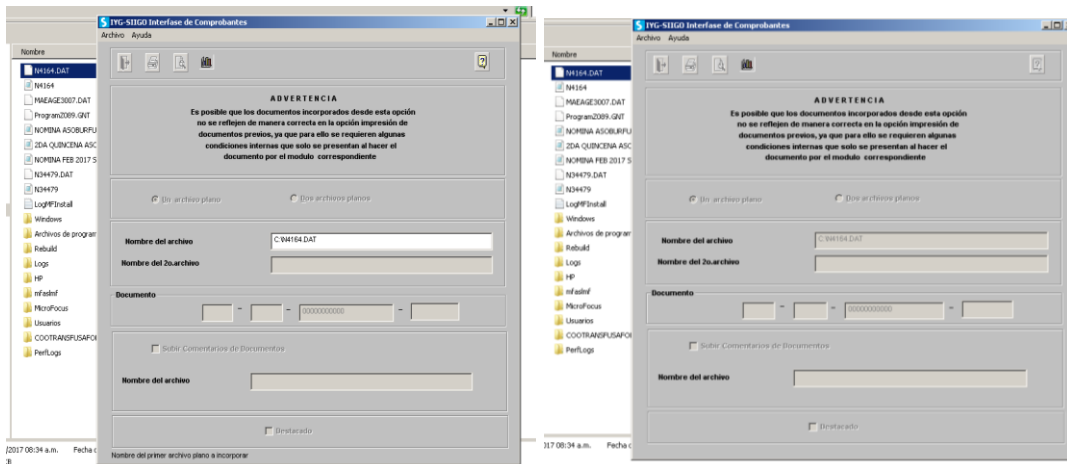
Nombre
N4164.DAT
N4164
MAEAGE3007.DAT
ProgramZ089.GNT
NOMINA ASOBURFU
2DA QUINCENA ASC
NOMINA FEB 2017 S
N34479.DAT
N34479
LogMFInstall
Windows
Archivos de program
Rebuild
Logs
HP
mfaslmf
MicroFocus
Usuarios
COOTRANSFUSAFOI
PerfLogs
/2017 08:34 a.m. Fecha c

IYG-SIIGO Interfase de Comprobantes
Archivo Ayuda

ADVERTENCIA
Es posible que los documentos incorporados desde esta opción no se reflejen de manera correcta en la opción impresión de documentos previos, ya que para ello se requieren algunas condiciones internas que solo se presentan al hacer el documento por el modulo correspondiente

Un archivo plano
Dos archivos planos

Nombre del archivo C:\N4164.DAT
Nombre del 2o.archivo

Documento
- - 00000000000 -

Subir Comentarios de Documentos
Nombre del archivo

Destacado

Nombre del primer archivo plano a incorporar

Nombre
N4164.DAT
N4164
MAEAGE3007.DAT
ProgramZ089.GNT
NOMINA ASOBURFU
2DA QUINCENA ASC
NOMINA FEB 2017 S
N34479.DAT
N34479
LogMFInstall
Windows
Archivos de program
Rebuild
Logs
HP
mfaslmf
MicroFocus
Usuarios
COOTRANSFUSAFOI
PerfLogs
017 08:34 a.m. Fecha c

IYG-SIIGO Interfase de Comprobantes
Archivo Ayuda

ADVERTENCIA
Es posible que los documentos incorporados desde esta opción no se reflejen de manera correcta en la opción impresión de documentos previos, ya que para ello se requieren algunas condiciones internas que solo se presentan al hacer el documento por el modulo correspondiente

Un archivo plano
Dos archivos planos

Nombre del archivo C:\N4164.DAT
Nombre del 2o.archivo

Documento
- - 00000000000 -

Subir Comentarios de Documentos
Nombre del archivo

Destacado